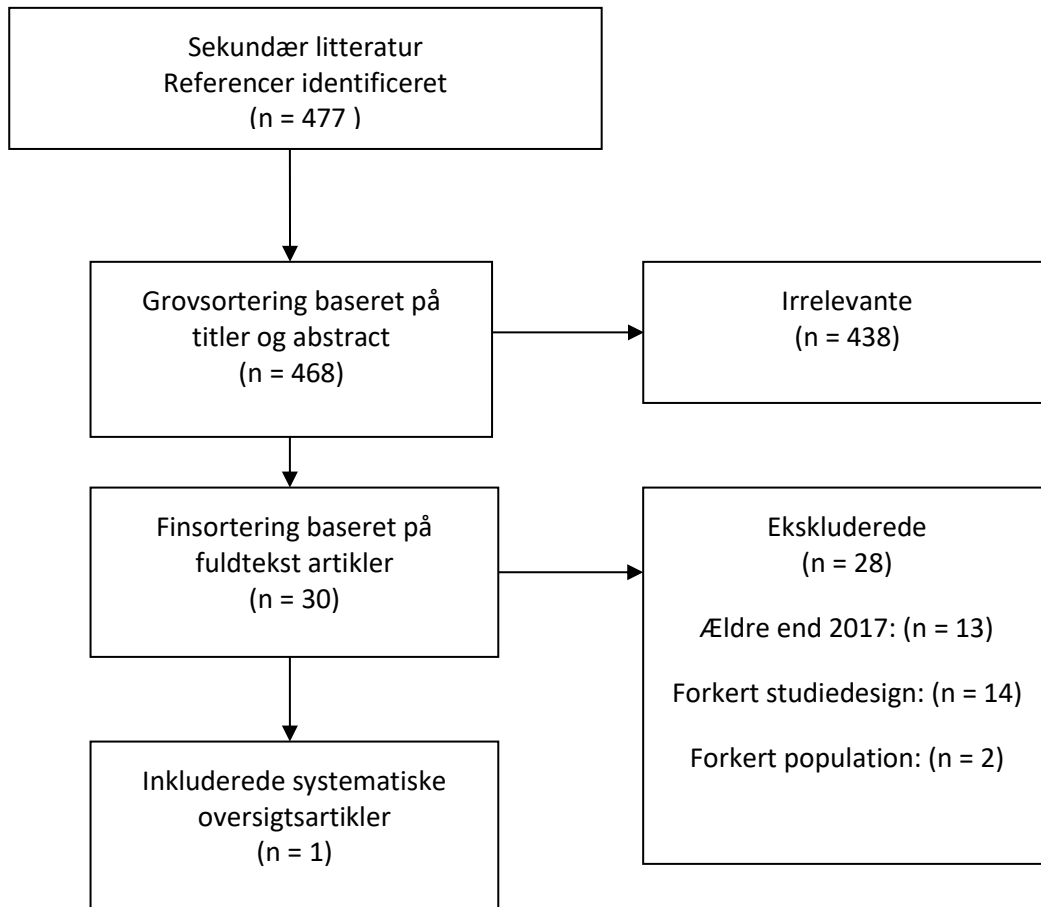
Sekundær litteratur
Referencer identificeret
(n = 477 )

Grovsortering baseret på titler og abstract
(n = 468)

Irrelevante
(n = 438)

Finsortering baseret på fuldtekst artikler
(n = 30)

Ekskluderede
(n = 28)

Ældre end 2017: (n = 13)

Forkert studiedesign: (n = 14)

Forkert population: (n = 2)

Inkluderede systematiske oversigtsartikler
(n = 1)